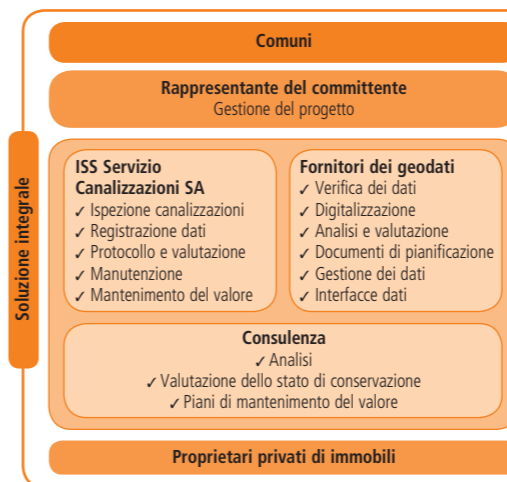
Soluzione integrale

Comuni

Rappresentante del committente
Gestione del progetto

ISS Servizio Canalizzazioni SA
✓ Ispezione canalizzazioni
✓ Registrazione dati
✓ Protocollo e valutazione
✓ Manutenzione
✓ Mantenimento del valore

Fornitori dei geodati
✓ Verifica dei dati
✓ Digitalizzazione
✓ Analisi e valutazione
✓ Documenti di pianificazione
✓ Gestione dei dati
✓ Interfacce dati

Consulenza
✓ Analisi
✓ Valutazione dello stato di conservazione
✓ Piani di mantenimento del valore

Proprietari privati di immobili